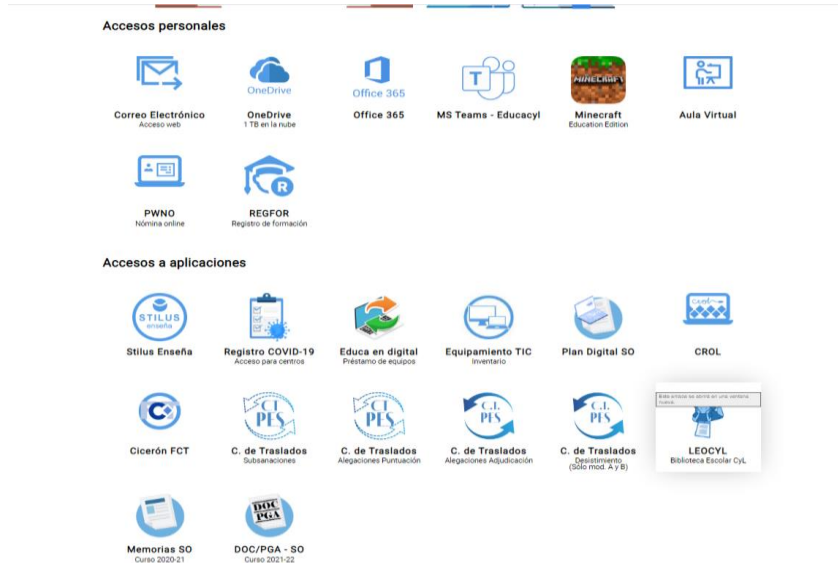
Accesos personales

Correo Electrónico
Acceso web

OneDrive
OneDrive
1 TB en la nube

Office 365
Office 365

MS Teams - Educacyl

MINECRAFT
Minecraft
Education Edition

Aula Virtual

PWNO
Nómina online

REGFOR
Registro de formación

Accesos a aplicaciones

STILUS
enseña
Stilus Enseña

Registro COVID-19
Acceso para centros

Educa en digital
Préstamo de equipos

Equipamiento TIC
Inventario

Plan Digital SO

CROL

Cicerón FCT

C.I. PES
C. de Traslados
Subsanaciones

C.I. PES
C. de Traslados
Alegaciones Puntuación

C.I. PES
C. de Traslados
Alegaciones Adjudicación

C.I. PES
C. de Traslados
Desistimiento
(Sólo mod. A y B)

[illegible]
LEOCYL
Biblioteca Escolar CyL

Memorias SO
Curso 2020-21

DOC PGA
DOC/PGA - SO
Curso 2021-22